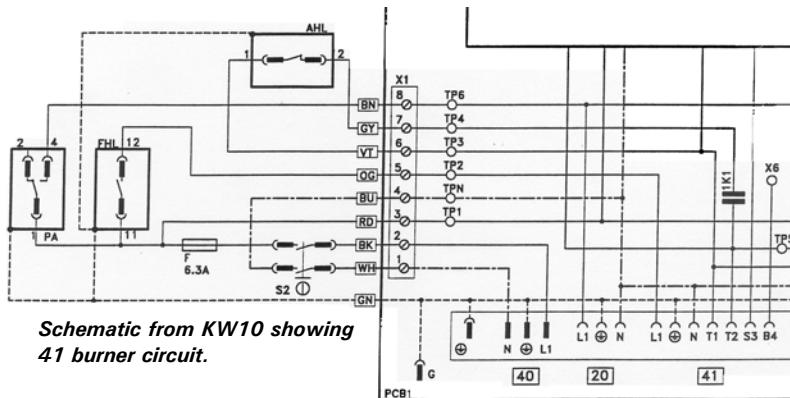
AHL
1
2
X1
2
4
FHL
12
BN
8
TP6
GY
7
TP4
VT
6
TP3
OG
5
TP2
BU
4
TPN
RD
3
TP1
1K1
X6
1
PA
11
F
6.3A
BK
2
WH
1
TP5
S2
GN
Schematic from KW10 showing 41 burner circuit.
N
L1
L1
N
L1
N
T1
T2
S3
B4
G
40
20
41
PCB1